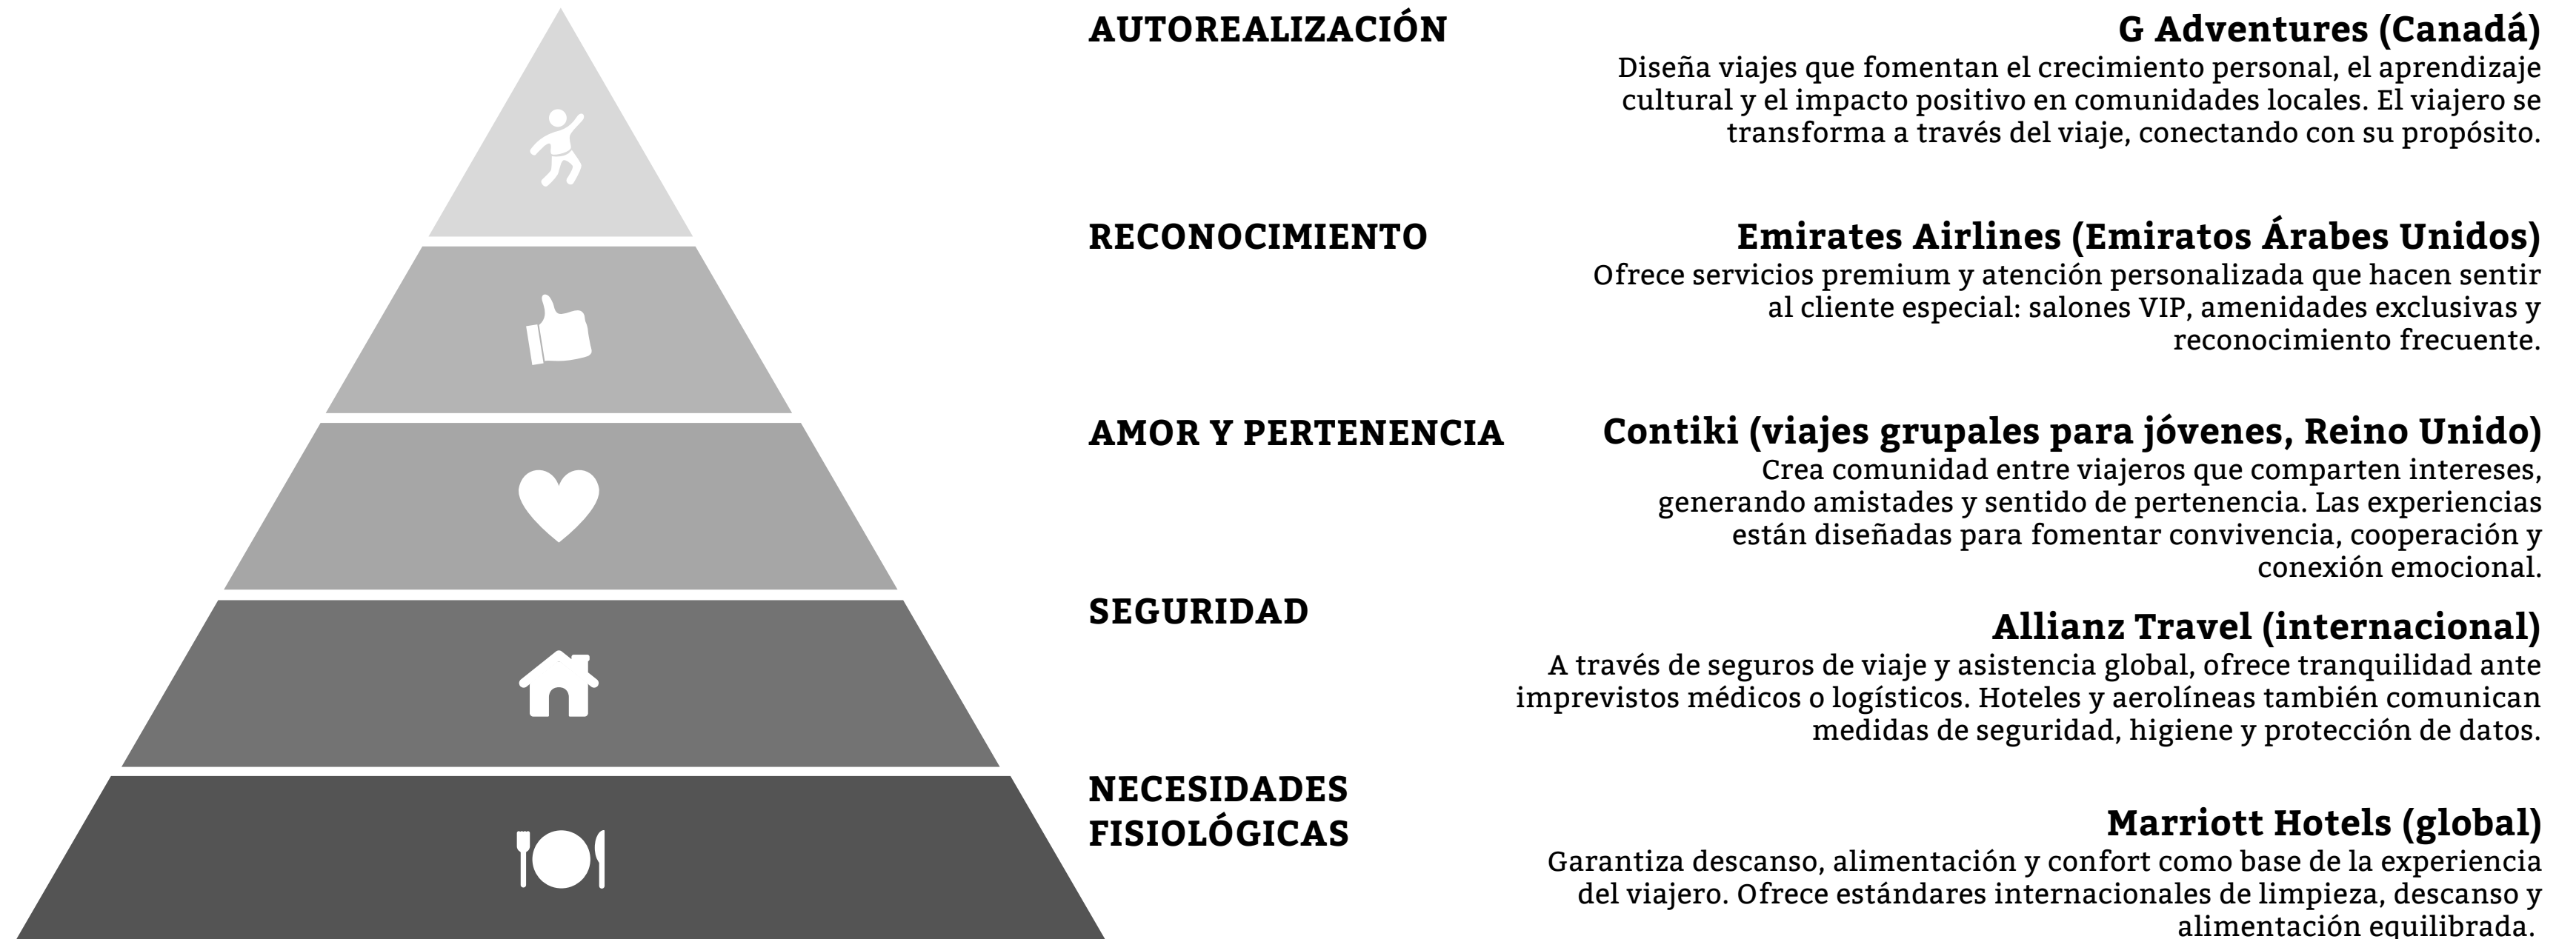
AUTOREALIZACIÓN

G Adventures (Canadá)
Diseña viajes que fomentan el crecimiento personal, el aprendizaje cultural y el impacto positivo en comunidades locales. El viajero se transforma a través del viaje, conectando con su propósito.

RECONOCIMIENTO

Emirates Airlines (Emiratos Árabes Unidos)
Ofrece servicios premium y atención personalizada que hacen sentir al cliente especial: salones VIP, amenidades exclusivas y reconocimiento frecuente.

AMOR Y PERTENENCIA

Contiki (viajes grupales para jóvenes, Reino Unido)
Crea comunidad entre viajeros que comparten intereses, generando amistades y sentido de pertenencia. Las experiencias están diseñadas para fomentar convivencia, cooperación y conexión emocional.

SEGURIDAD

Allianz Travel (internacional)
A través de seguros de viaje y asistencia global, ofrece tranquilidad ante imprevistos médicos o logísticos. Hoteles y aerolíneas también comunican medidas de seguridad, higiene y protección de datos.

NECESIDADES FISIOLÓGICAS

Marriott Hotels (global)
Garantiza descanso, alimentación y confort como base de la experiencia del viajero. Ofrece estándares internacionales de limpieza, descanso y alimentación equilibrada.